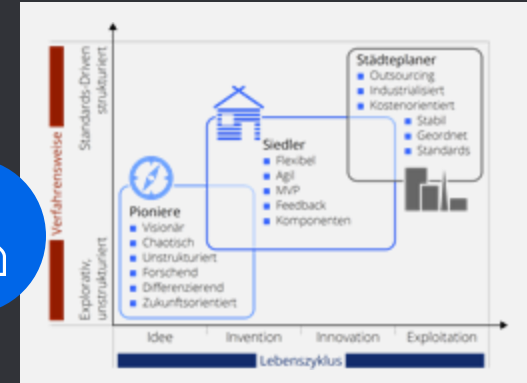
Standards-Driven strukturiert

Verfahrensweise

Explorativ, unstrukturiert

Städteplaner
Outsourcing
Industrialisiert
Kostenorientiert
Stabil
Geordnet
Standards

Siedler
Flexibel
Agil
MVP
Feedback
Komponenten

Pioniere
Visionär
Chaotisch
Unstrukturiert
Forschend
Differenzierend
Zukunftsorientiert

Idee
Invention
Innovation
Exploitation

Lebenszyklus